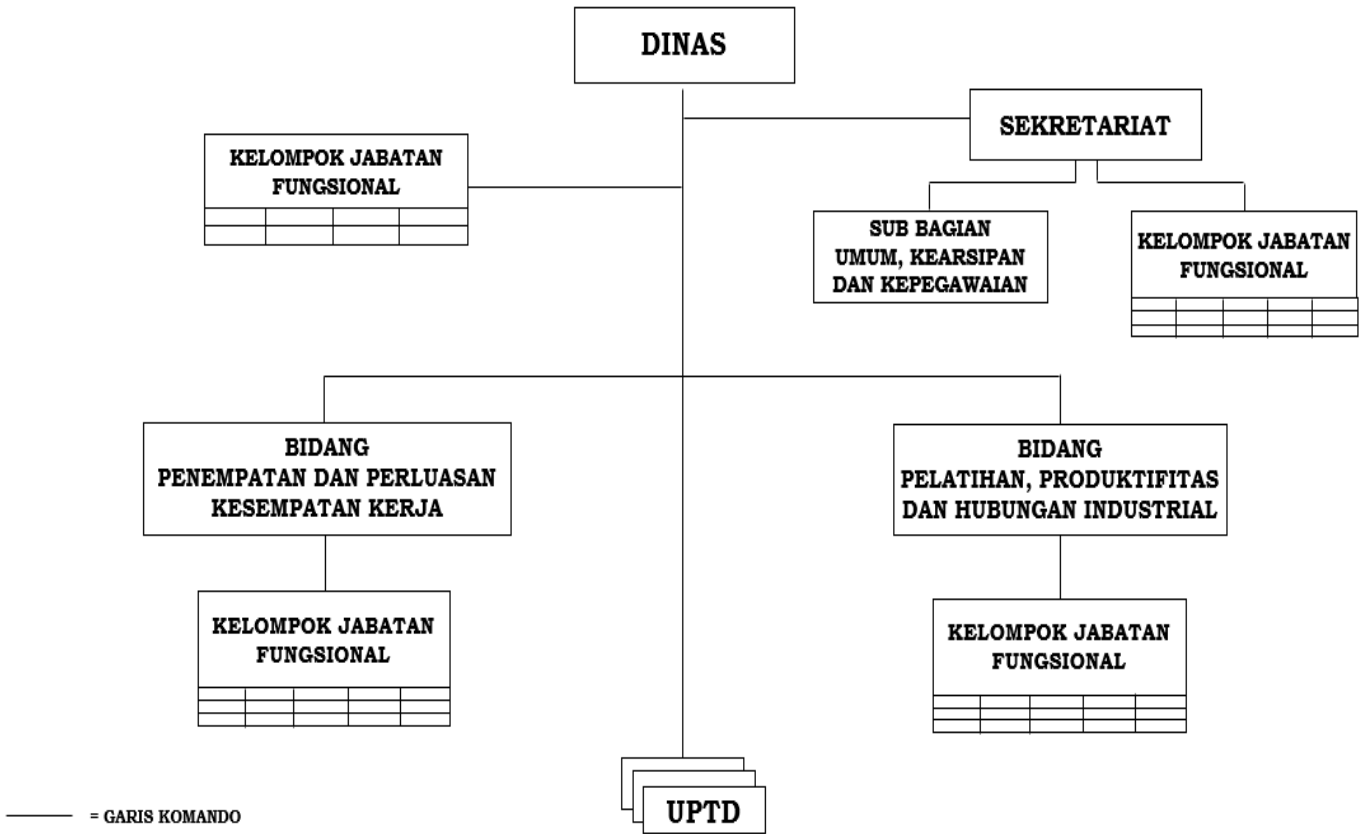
DINAS

SEKRETARIAT

KELOMPOK JABATAN FUNGSIONAL

SUB BAGIAN UMUM, KEARSIPAN DAN KEPEGAWAIAN

KELOMPOK JABATAN FUNGSIONAL

BIDANG PENEMPATAN DAN PERLUASAN KESEMPATAN KERJA

BIDANG PELATIHAN, PRODUKTIFITAS DAN HUBUNGAN INDUSTRIAL

KELOMPOK JABATAN FUNGSIONAL

KELOMPOK JABATAN FUNGSIONAL

UPTD

= GARIS KOMANDO